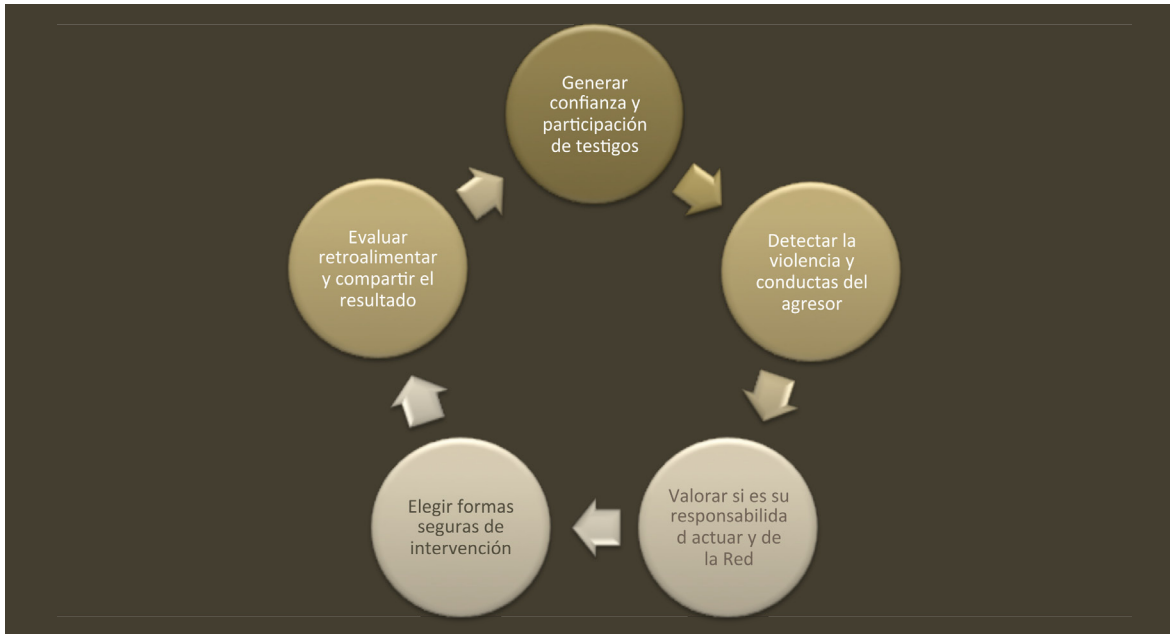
Generar confianza y participación de testigos

Detectar la violencia y conductas del agresor

Valorar si es su responsabilida d actuar y de la Red

Elegir formas seguras de intervención

Evaluar retroalimentar y compartir el resultado